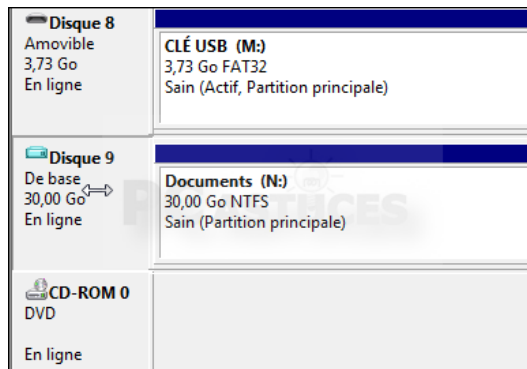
Disque 8
Amovible
3,73 Go
En ligne

CLÉ USB (M:)
3,73 Go FAT32
Sain (Actif, Partition principale)

Disque 9
De base
30,00 Go
En ligne

Documents (N:)
30,00 Go NTFS
Sain (Partition principale)

CD-ROM 0
DVD

En ligne